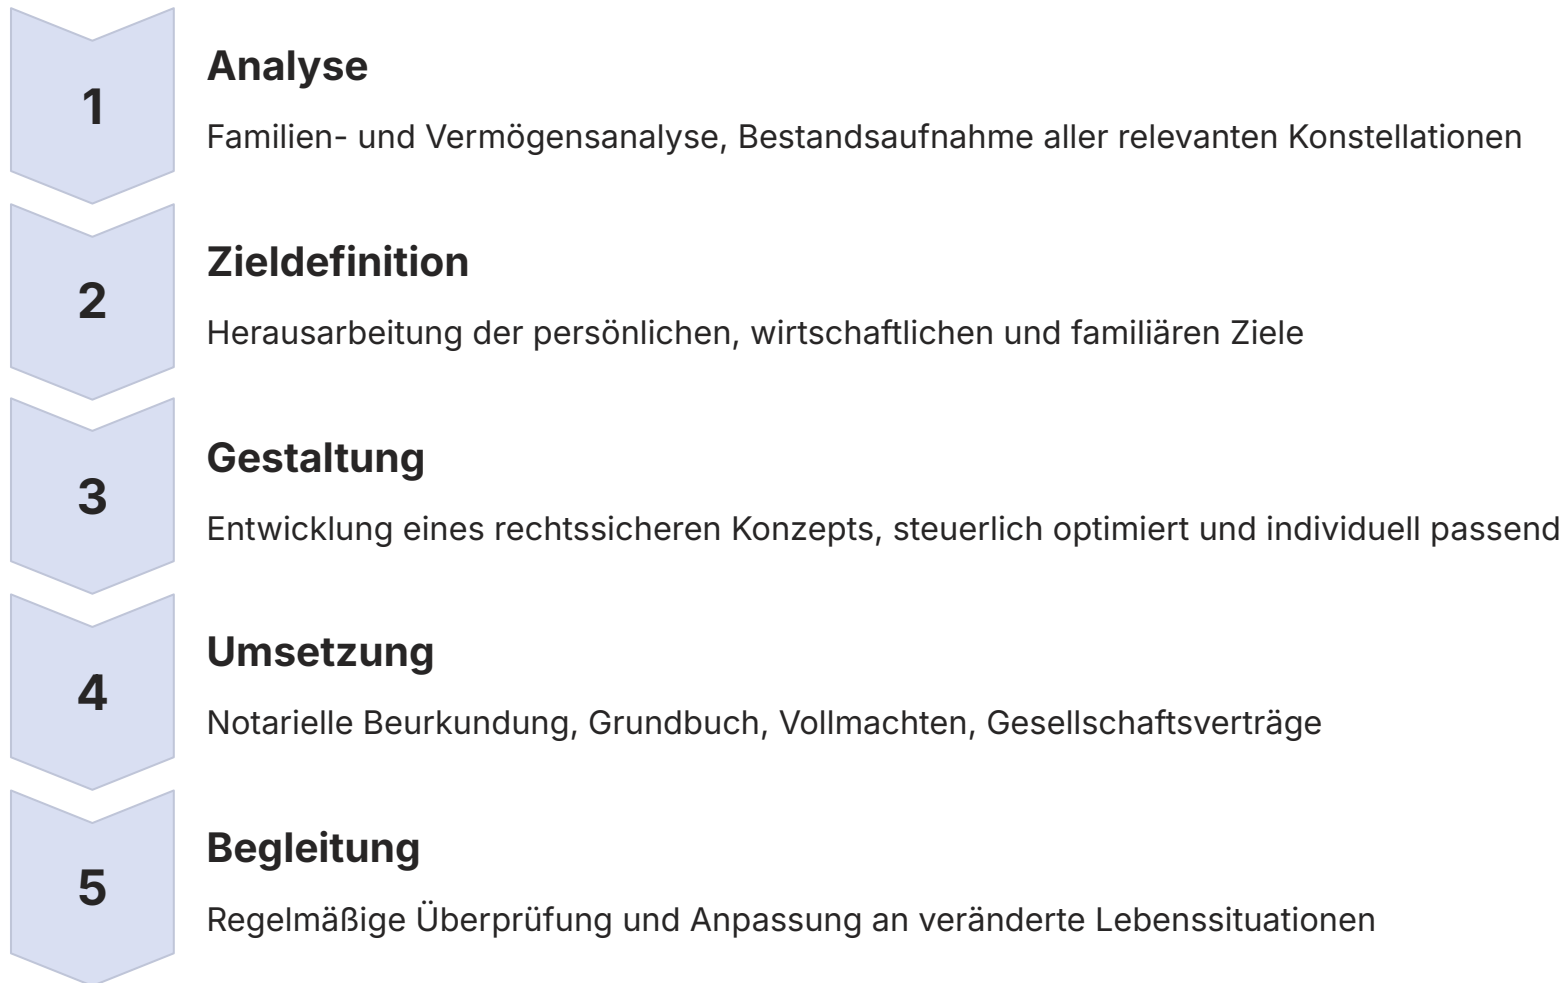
1

**Analyse**

Familien- und Vermögensanalyse, Bestandsaufnahme aller relevanten Konstellationen

2

**Zieldefinition**

Herausarbeitung der persönlichen, wirtschaftlichen und familiären Ziele

3

**Gestaltung**

Entwicklung eines rechtssicheren Konzepts, steuerlich optimiert und individuell passend

4

**Umsetzung**

Notarielle Beurkundung, Grundbuch, Vollmachten, Gesellschaftsverträge

5

**Begleitung**

Regelmäßige Überprüfung und Anpassung an veränderte Lebenssituationen